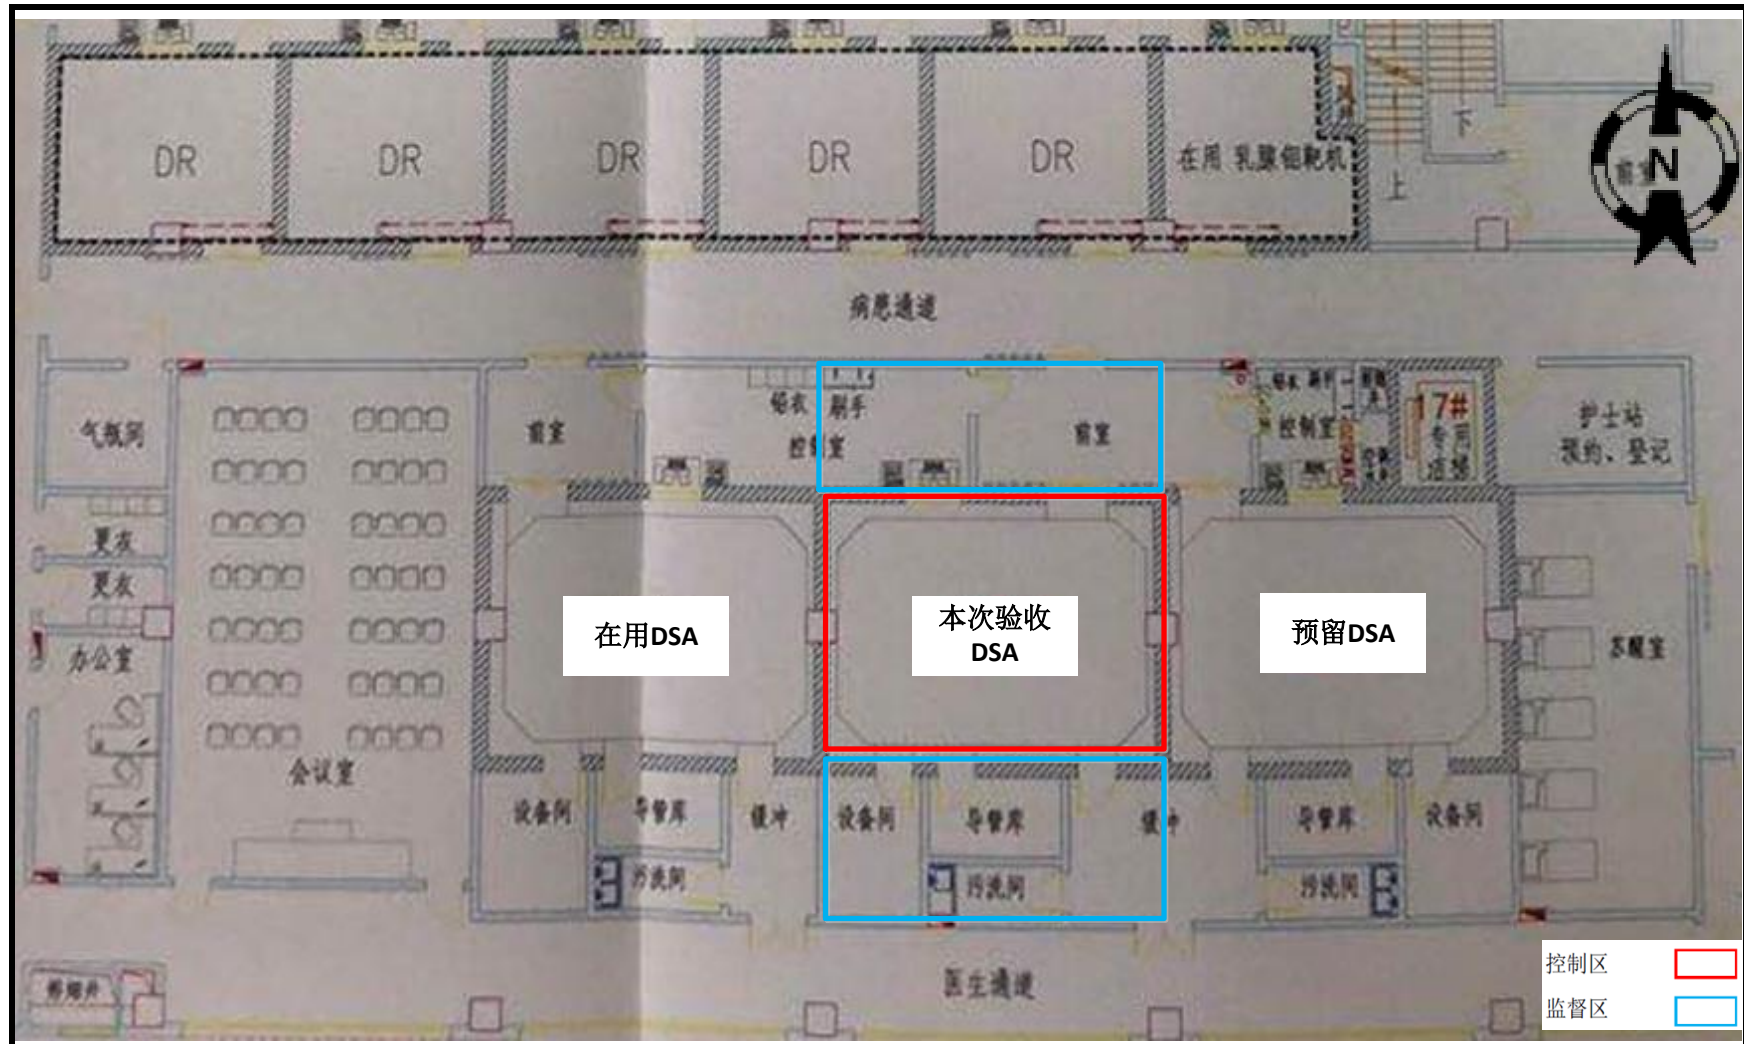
DR
DR
DR
DR
DR
在用 乳腺钼靶机
下
上
N
病患通道
气瓶间
更衣
更衣
办公室
会议室
铅衣 刷手
控制室
库室
库室
控制室
17# 专用 电梯
护士站 预约、登记
在用DSA
本次验收 DSA
预留DSA
苏醒室
设备间
导管库
缓冲
设备间
导管库
缓冲
导管库
设备间
污洗间
污洗间
污洗间
医生通道
控制区
监督区